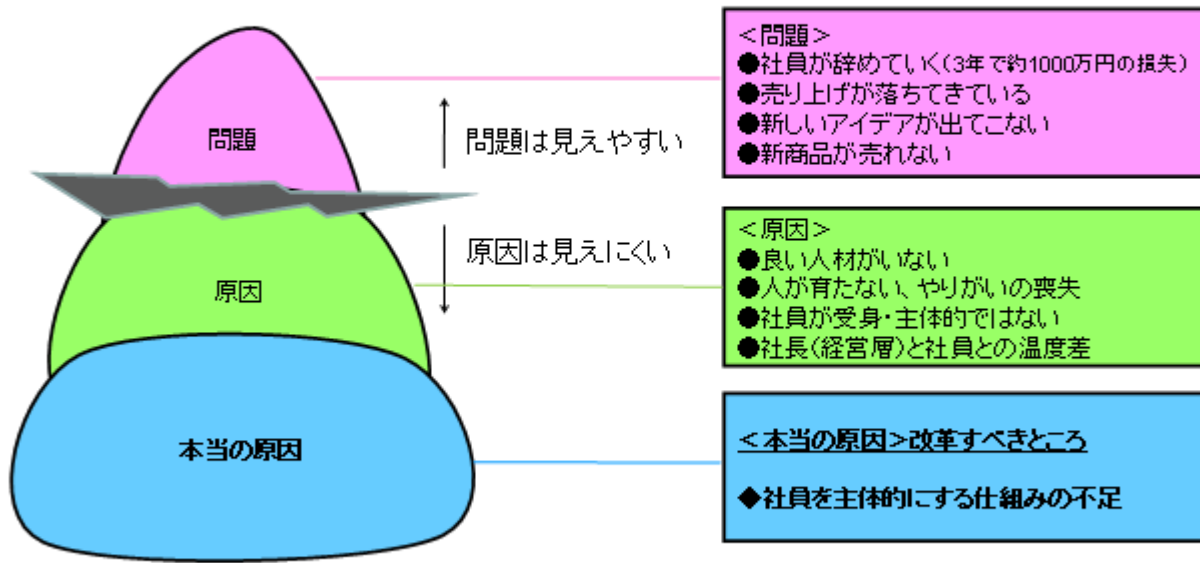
問題

原因

本当の原因

問題は見えやすい

原因は見えにくい

＜問題＞
●社員が辞めていく（3年で約1000万円の損失）
●売り上げが落ちてきている
●新しいアイデアが出てこない
●新商品が売れない

＜原因＞
●良い人材がいない
●人が育たない、やりがいの喪失
●社員が受身・主体的ではない
●社長（経営層）と社員との温度差

＜本当の原因＞改革すべきところ

◆社員を主体的にする仕組みの不足